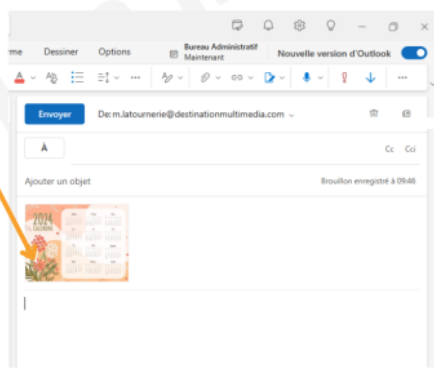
rme Dessiner Options Bureau Administratif Maintenant Nouvelle version d'Outlook

Envoyer De: m.latournerie@destinationmultimedia.com

À

Cc Cci

Ajouter un objet

Brouillon enregistré à 09:46

2024 CALENDAR